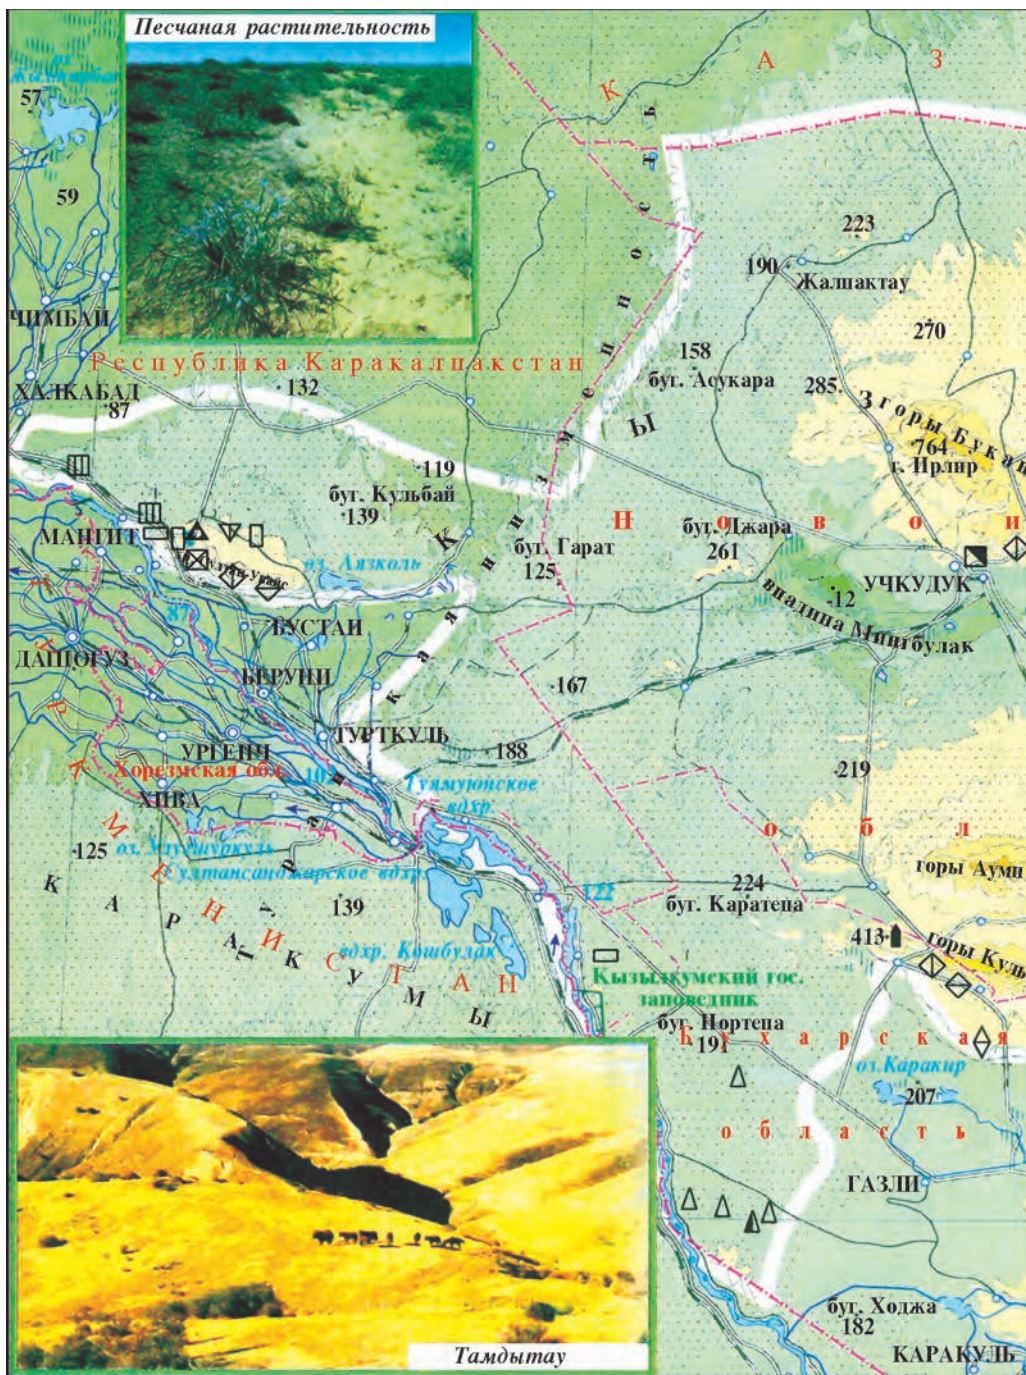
Песчаная растительность

57
59
ЧИМБАЙ
Республика Каракалпакстан
ХАЛКАБАД
87
132
К А З
пески Кызылкум
Ы
223
190 Жалпактау
270
158
буг. Асукара
285
горы Букан
764
г. Ирлир
119
буг. Кульбай
139
МАНГИТ
оз. Аязколь
буг. Гарат
125
Н
буг. Джара
261
в о и
УЧКУДУК
12
впадина Мингбулак
БУСТАН
87
ДАШОГУЗ
БЕРУНИ
167
ТУРТКУЛЬ
188
УРГЕНЧ
Хорезмская обл.
Туямуюнское вдхр.
ХИВА
219
оз. Sарыкамыш
Султансанджарское вдхр.
125
о б л
горы Аумн
К А Р А К У М Ы
Т У Р К М Е Н И С Т А Н
139
224
буг. Каратепа
122
вдхр. Кошбулак
413
горы Кульджуктау
Кызылкумский гос. заповедник
буг. Нортепа
191
Бухарская
оз. Каракир
207
о б л а с т ь
ГАЗЛИ
буг. Ходжа
182
КАРАКУЛЬ
Тамдытау